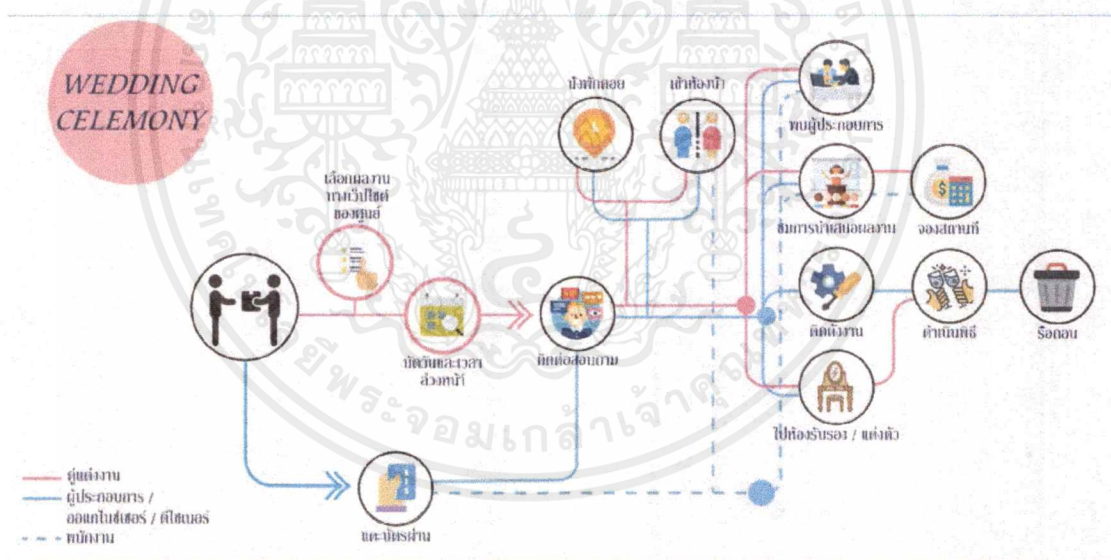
WEDDING CELEMONY

เลือกผลงานทางเว็บไซต์ของศูนย์

นัดวันและเวลาล่วงหน้า

ติดต่อสอบถาม

นั่งพักคอย

เข้าห้องน้ำ

พบผู้ประกอบการ

ชมการนำเสนอผลงาน

จองสถานที่

ติดตั้งงาน

ดำเนินพิธี

รื้อถอน

ไปห้องรับรอง / แต่งตัว

แลกบัตรผ่าน

คู่แต่งงาน
ผู้ประกอบการ / ออแกไนซ์เซอร์ / ดีไซเนอร์
พนักงาน

มหาวิทยาลัยพระจอมเกล้าเจ้าคุณทหารลาดกระบัง